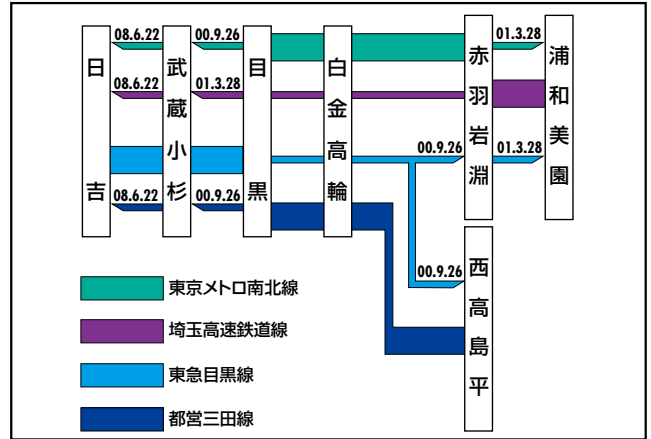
日吉

08.6.22

08.6.22

08.6.22

武蔵小杉

00.9.26

01.3.28

00.9.26

目黒

白金高輪

00.9.26

00.9.26

赤羽岩淵

01.3.28

01.3.28

浦和美園

西高島平

東京メトロ南北線

埼玉高速鉄道線

東急目黒線

都営三田線